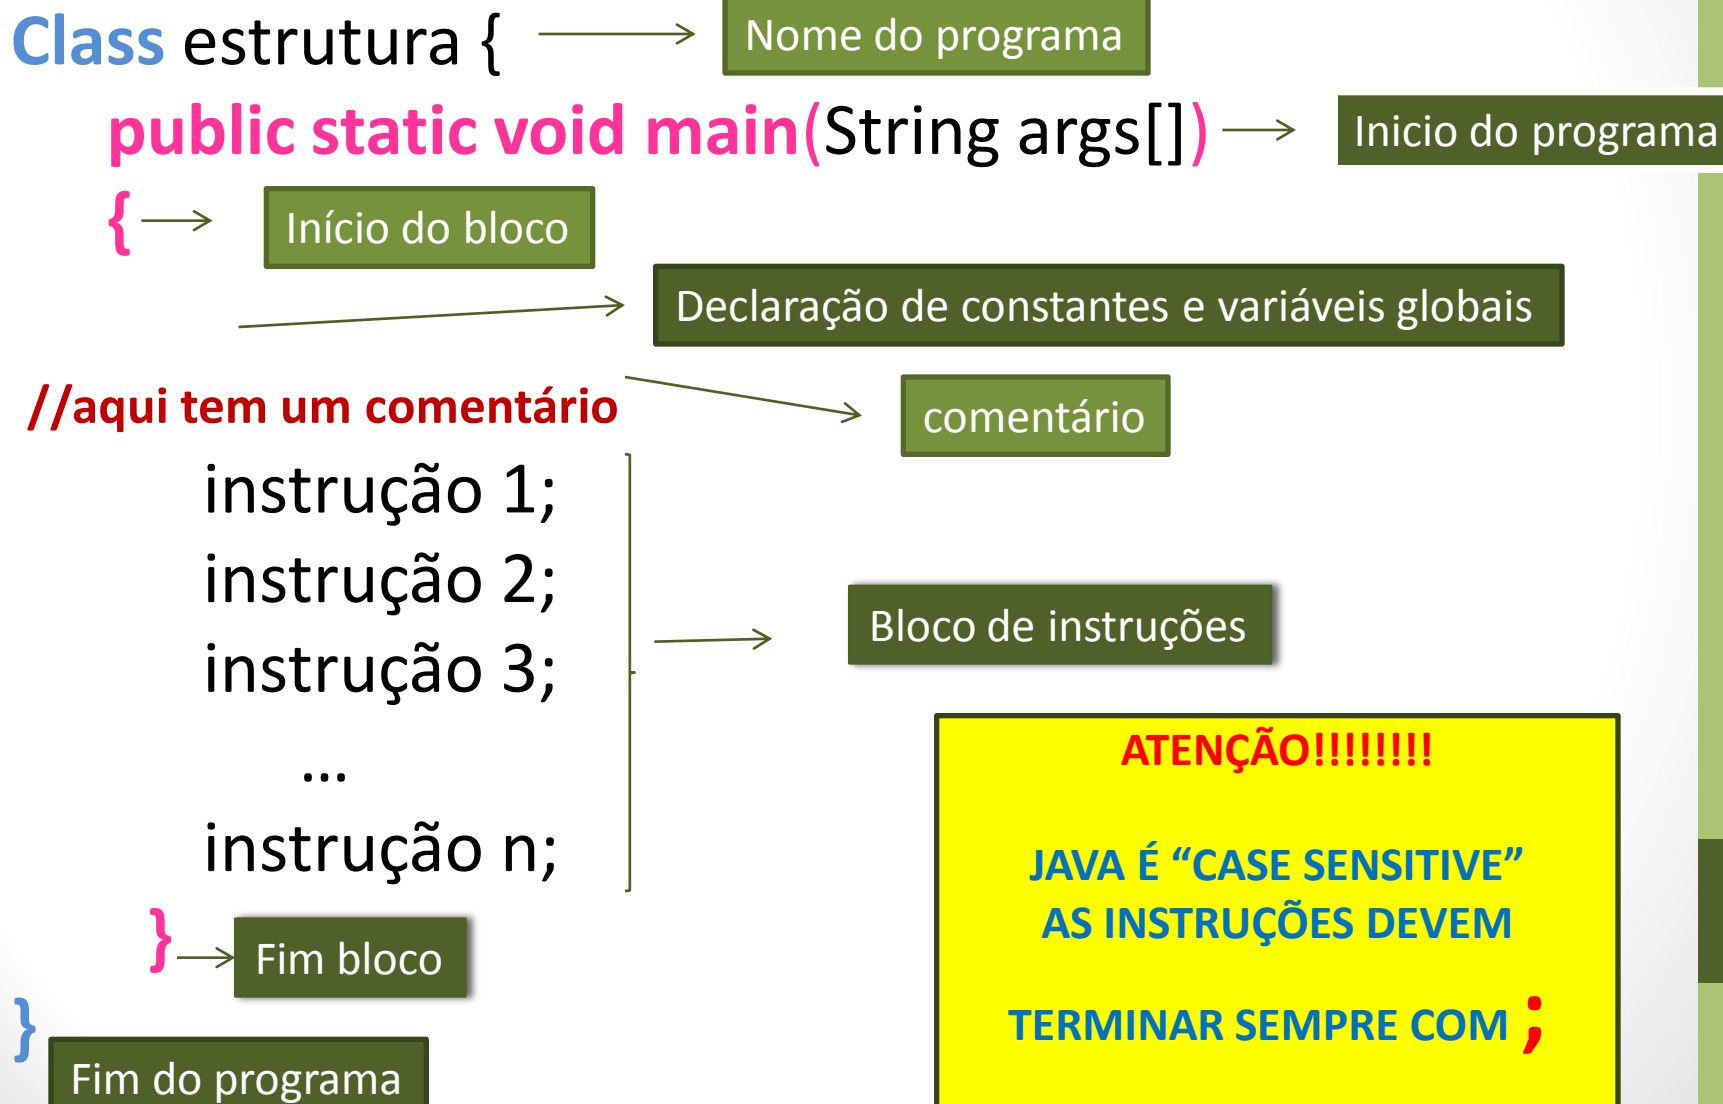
Class estrutura {

Nome do programa

public static void main(String args[])

Inicio do programa

{

Início do bloco

Declaração de constantes e variáveis globais

//aqui tem um comentário

comentário

instrução 1;
instrução 2;
instrução 3;
...
instrução n;

Bloco de instruções

}

Fim bloco

}

Fim do programa

ATENÇÃO!!!!!!!!

JAVA É "CASE SENSITIVE"
AS INSTRUÇÕES DEVEM

TERMINAR SEMPRE COM ;